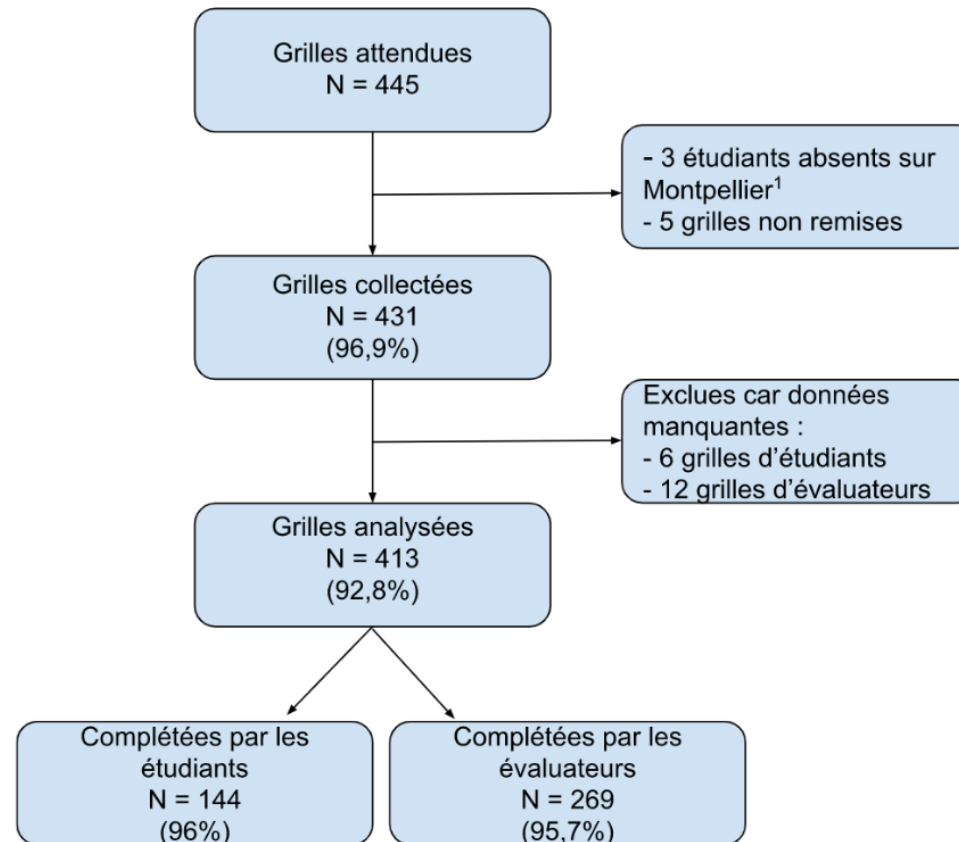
Grilles attendues
N = 445

- 3 étudiants absents sur Montpellier$^1$
- 5 grilles non remises

Grilles collectées
N = 431
(96,9%)

Exclues car données manquantes :
- 6 grilles d'étudiants
- 12 grilles d'évaluateurs

Grilles analysées
N = 413
(92,8%)

Complétées par les étudiants
N = 144
(96%)

Complétées par les évaluateurs
N = 269
(95,7%)